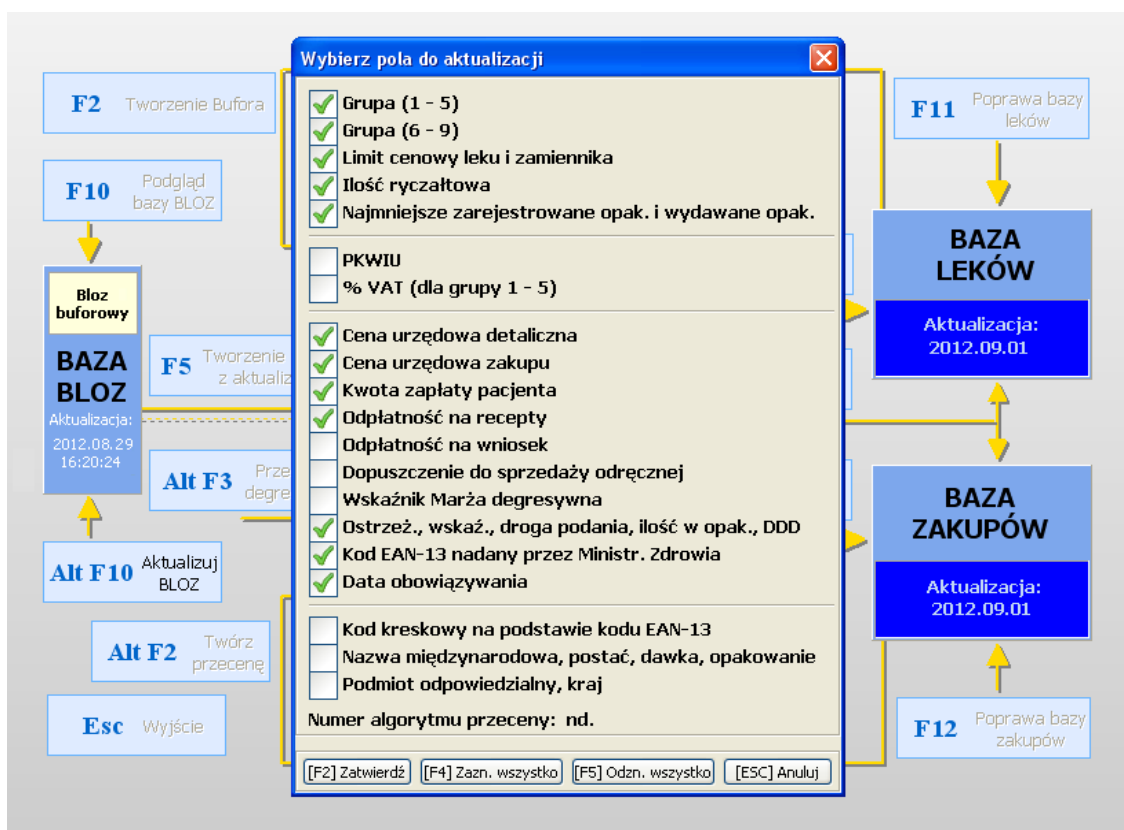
F2 Tworzenie Bufora

F10 Podgląd bazy BLOZ

Bloz buforowy

BAZA BLOZ

Aktualizacja:
2012.08.29
16:20:24

F5 Tworzenie z aktuali

Alt F3 Prze degre

Alt F10 Aktualizuj BLOZ

Alt F2 Twórz przecenę

Esc Wyjście

Wybierz pola do aktualizacji

Grupa (1 - 5)
Grupa (6 - 9)
Limit cenowy leku i zamiennika
Ilość ryczałtowa
Najmniejsze zarejestrowane opak. i wydawane opak.

PKWIU
% VAT (dla grupy 1 - 5)

Cena urzędowa detaliczna
Cena urzędowa zakupu
Kwota zapłaty pacjenta
Odpłatność na recepty
Odpłatność na wniosek
Dopuszczenie do sprzedaży odręcznej
Wskaźnik Marża degresywna
Ostrzeż., wskaź., droga podania, ilość w opak., DDD
Kod EAN-13 nadany przez Ministr. Zdrowia
Data obowiązywania

Kod kreskowy na podstawie kodu EAN-13
Nazwa międzynarodowa, postać, dawka, opakowanie
Podmiot odpowiedzialny, kraj

Numer algorytmu przeceny: nd.

[F2] Zatwierdź [F4] Zazn. wszystko [F5] Odzn. wszystko [ESC] Anuluj

F11 Poprawa bazy leków

BAZA LEKÓW

Aktualizacja:
2012.09.01

BAZA ZAKUPÓW

Aktualizacja:
2012.09.01

F12 Poprawa bazy zakupów